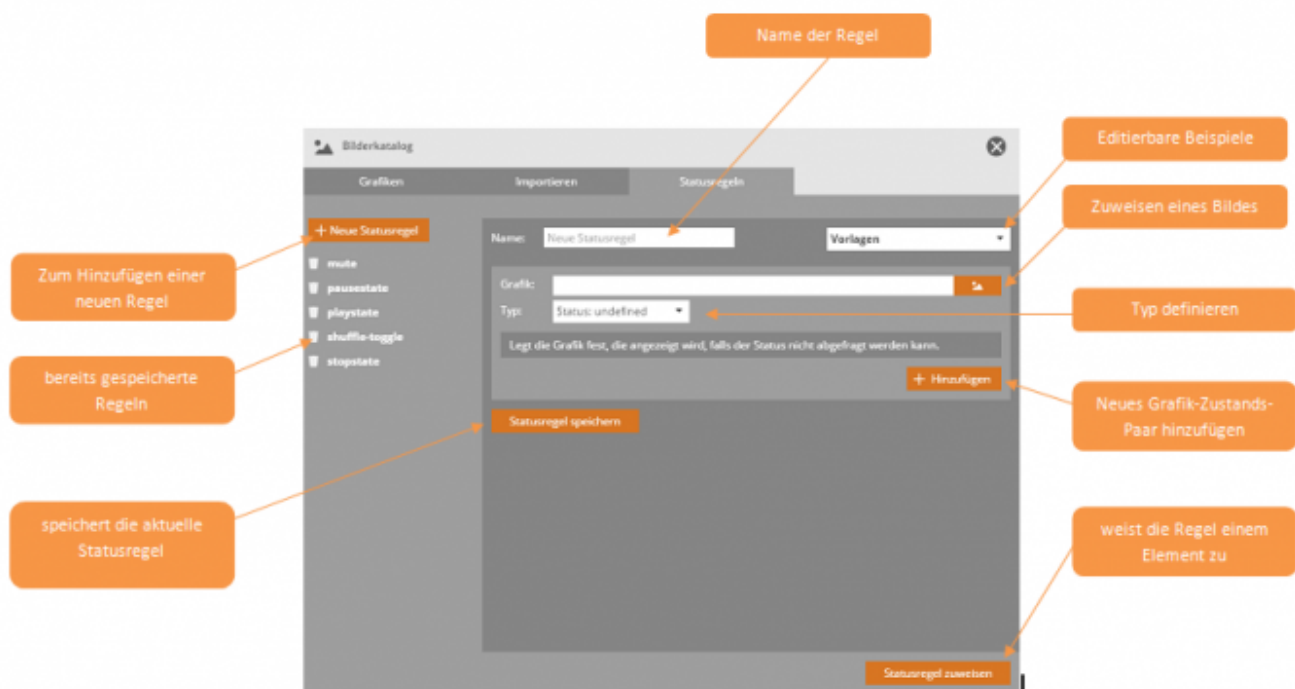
Name der Regel

Bilderkatalog

Grafiken
Importieren
Statusregeln

Editierbare Beispiele

Zuweisen eines Bildes

+ Neue Statusregel

Name: Neue Statusregel

Vorlagen

Zum Hinzufügen einer neuen Regel

mute
pausestate
playstate
shuffle-toggle
stopstate

Grafik:

Typ: Status: undefined

Typ definieren

Legt die Grafik fest, die angezeigt wird, falls der Status nicht abgefragt werden kann.

bereits gespeicherte Regeln

+ Hinzufügen

Neues Grafik-Zustands-Paar hinzufügen

Statusregel speichern

speichert die aktuelle Statusregel

weist die Regel einem Element zu

Statusregel zuweisen